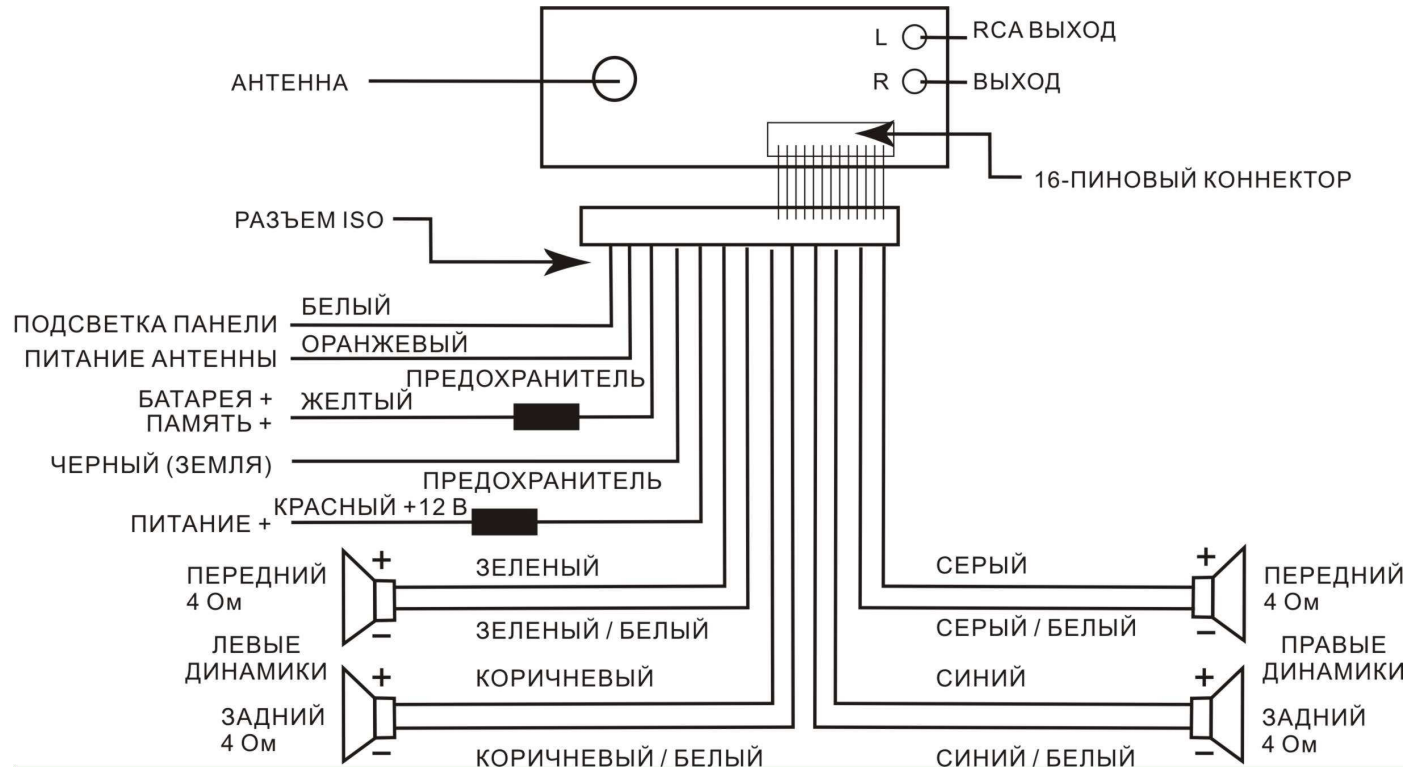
L RCA ВЫХОД
R ВЫХОД
АНТЕННА
16-ПИНОВЫЙ КОННЕКТОР
РАЗЪЕМ ISO
ПОДСВЕТКА ПАНЕЛИ БЕЛЫЙ
ПИТАНИЕ АНТЕННЫ ОРАНЖЕВЫЙ
ПРЕДОХРАНИТЕЛЬ
БАТАРЕЯ + ПАМЯТЬ + ЖЕЛТЫЙ
ЧЕРНЫЙ (ЗЕМЛЯ)
ПРЕДОХРАНИТЕЛЬ
ПИТАНИЕ + КРАСНЫЙ +12 В
ПЕРЕДНИЙ 4 Ом
+ ЗЕЛЕНЫЙ
− ЗЕЛЕНЫЙ / БЕЛЫЙ
ЛЕВЫЕ ДИНАМИКИ
ЗАДНИЙ 4 Ом
+ КОРИЧНЕВЫЙ
− КОРИЧНЕВЫЙ / БЕЛЫЙ
СЕРЫЙ +
СЕРЫЙ / БЕЛЫЙ −
ПЕРЕДНИЙ 4 Ом
ПРАВЫЕ ДИНАМИКИ
СИНИЙ +
СИНИЙ / БЕЛЫЙ −
ЗАДНИЙ 4 Ом